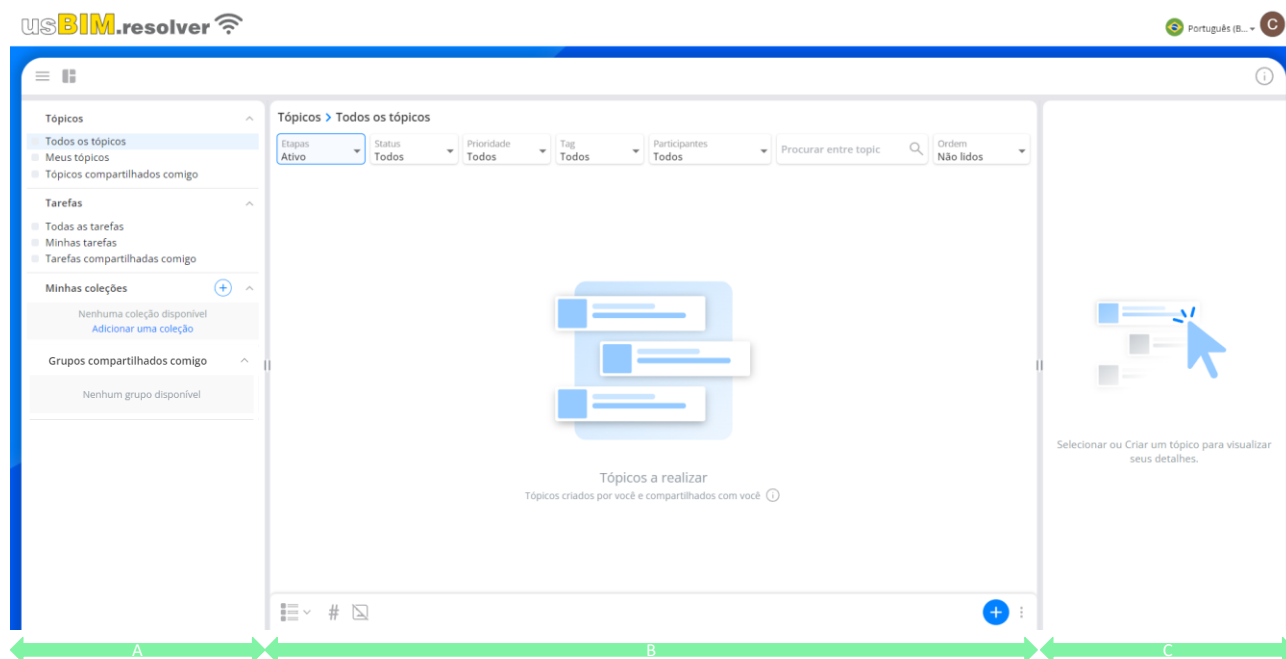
usBIM.resolver

Português (B... C

Tópicos
Todos os tópicos
Meus tópicos
Tópicos compartilhados comigo

Tarefas
Todas as tarefas
Minhas tarefas
Tarefas compartilhadas comigo

Minhas coleções
Nenhuma coleção disponível
Adicionar uma coleção

Grupos compartilhados comigo
Nenhum grupo disponível

Tópicos > Todos os tópicos

Etapas Ativo
Status Todos
Prioridade Todos
Tag Todos
Participantes Todos
Procurar entre topic
Ordem Não lidos

Tópicos a realizar
Tópicos criados por você e compartilhados com você

#

Selecionar ou Criar um tópico para visualizar seus detalhes.

A
B
C